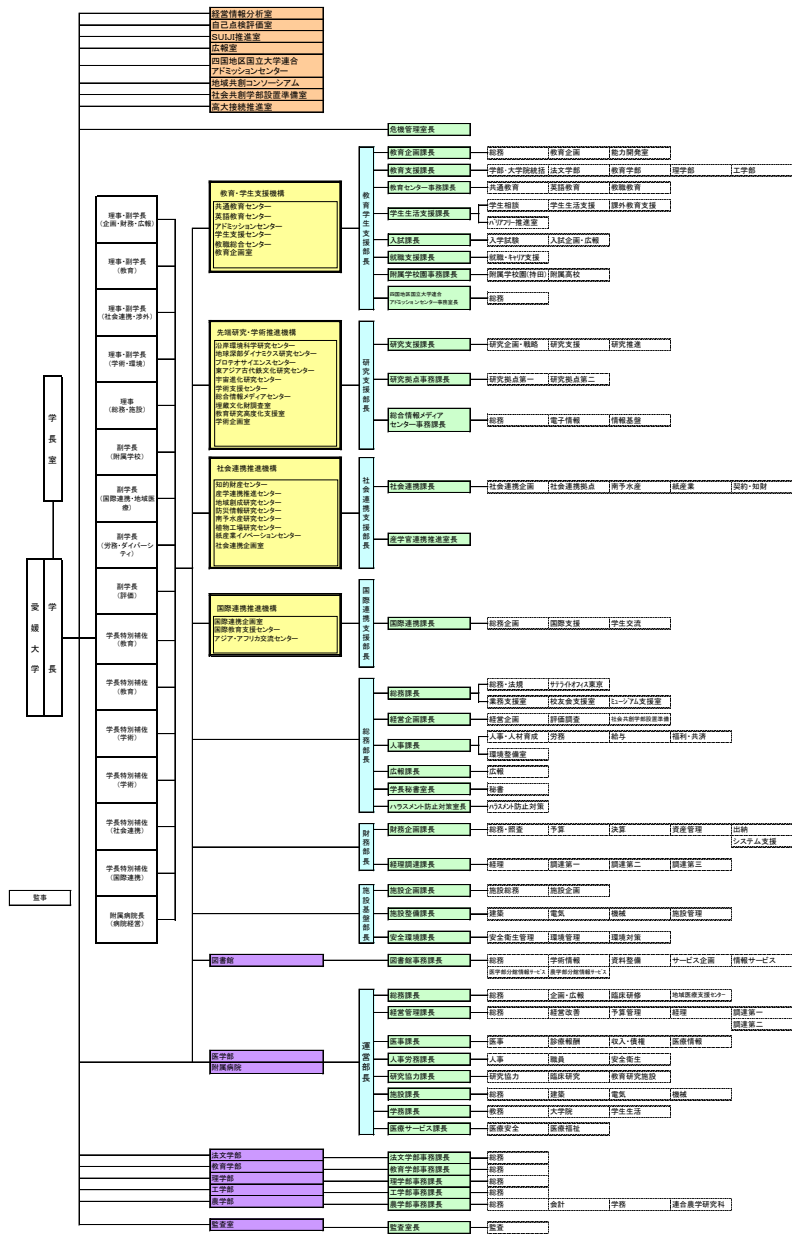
経営情報分析室
自己点検評価室
SUIJI推進室
広報室
四国地区国立大学連合アドミッションセンター
地域共創コンソーシアム
社会共創学部設置準備室
高大接続推進室

危機管理室長

学長室

愛媛大学

学長

監事

理事・副学長（企画・財務・広報）
理事・副学長（教育）
理事・副学長（社会連携・渉外）
理事・副学長（学術・環境）
理事（総務・施設）
副学長（附属学校）
副学長（国際連携・地域医療）
副学長（労務・ダイバーシティ）
副学長（評価）
学長特別補佐（教育）
学長特別補佐（教育）
学長特別補佐（学術）
学長特別補佐（学術）
学長特別補佐（社会連携）
学長特別補佐（国際連携）
附属病院長（病院経営）

教育・学生支援機構
共通教育センター
英語教育センター
アドミッションセンター
学生支援センター
教職総合センター
教育企画室

先端研究・学術推進機構
沿岸環境科学研究センター
地球深部ダイナミクス研究センター
プロテオサイエンスセンター
東アジア古代鉄文化研究センター
宇宙進化研究センター
学術支援センター
総合情報メディアセンター
埋蔵文化財調査室
教育研究高度化支援室
学術企画室

社会連携推進機構
知的財産センター
産学連携推進センター
地域創成研究センター
防災情報研究センター
南予水産研究センター
植物工場研究センター
紙産業イノベーションセンター
社会連携企画室

国際連携推進機構
国際連携企画室
国際教育支援センター
アジア・アフリカ交流センター

教育学生支援部長
教育企画課長 | 総務 | 教育企画 | 能力開発室
教育支援課長 | 学部・大学院統括 | 法文学部 | 教育学部 | 理学部 | 工学部
教育センター事務課長 | 共通教育 | 英語教育 | 教職教育
学生生活支援課長 | 学生相談 | 学生生活支援 | 課外教育支援 | バリアフリー推進室
入試課長 | 入学試験 | 入試企画・広報
就職支援課長 | 就職・キャリア支援
附属学校園事務課長 | 附属学校園(持田) | 附属高校
四国地区国立大学連合アドミッションセンター事務室長 | 総務

研究支援部長
研究支援課長 | 研究企画・戦略 | 研究支援 | 研究推進
研究拠点事務課長 | 研究拠点第一 | 研究拠点第二
総合情報メディアセンター事務課長 | 総務 | 電子情報 | 情報基盤

社会連携支援部長
社会連携課長 | 社会連携企画 | 社会連携拠点 | 南予水産 | 紙産業 | 契約・知財
産学官連携推進室長

国際連携支援部長
国際連携課長 | 総務企画 | 国際支援 | 学生交流

総務部長
総務課長 | 総務・法規 | サテライトオフィス東京 | 業務支援室 | 校友会支援室 | ミュージアム支援室
経営企画課長 | 経営企画 | 評価調査 | 社会共創学部設置準備
人事課長 | 人事・人材育成 | 労務 | 給与 | 福利・共済 | 環境整備室
広報課長 | 広報
学長秘書室長 | 秘書
ハラスメント防止対策室長 | ハラスメント防止対策

財務部長
財務企画課長 | 総務・照査 | 予算 | 決算 | 資産管理 | 出納 | システム支援
経理調達課長 | 経理 | 調達第一 | 調達第二 | 調達第三

施設基盤部長
施設企画課長 | 施設総務 | 施設企画
施設整備課長 | 建築 | 電気 | 機械 | 施設管理
安全環境課長 | 安全衛生管理 | 環境管理 | 環境対策

図書館
図書館事務課長 | 総務 | 学術情報 | 資料整備 | サービス企画 | 情報サービス | 医学部分館情報サービス | 農学部分館情報サービス

医学部
附属病院
運営部長
総務課長 | 総務 | 企画・広報 | 臨床研修 | 地域医療支援センター
経営管理課長 | 総務 | 経営改善 | 予算管理 | 経理 | 調達第一 | 調達第二
医事課長 | 医事 | 診療報酬 | 収入・債権 | 医療情報
人事労務課長 | 人事 | 職員 | 安全衛生
研究協力課長 | 研究協力 | 臨床研究 | 教育研究施設
施設課長 | 総務 | 建築 | 電気 | 機械
学務課長 | 教務 | 大学院 | 学生生活
医療サービス課長 | 医療安全 | 医療福祉

法文学部 | 法文学部事務課長 | 総務
教育学部 | 教育学部事務課長 | 総務
理学部 | 理学部事務課長 | 総務
工学部 | 工学部事務課長 | 総務
農学部 | 農学部事務課長 | 総務 | 会計 | 学務 | 連合農学研究科

監査室 | 監査室長 | 監査